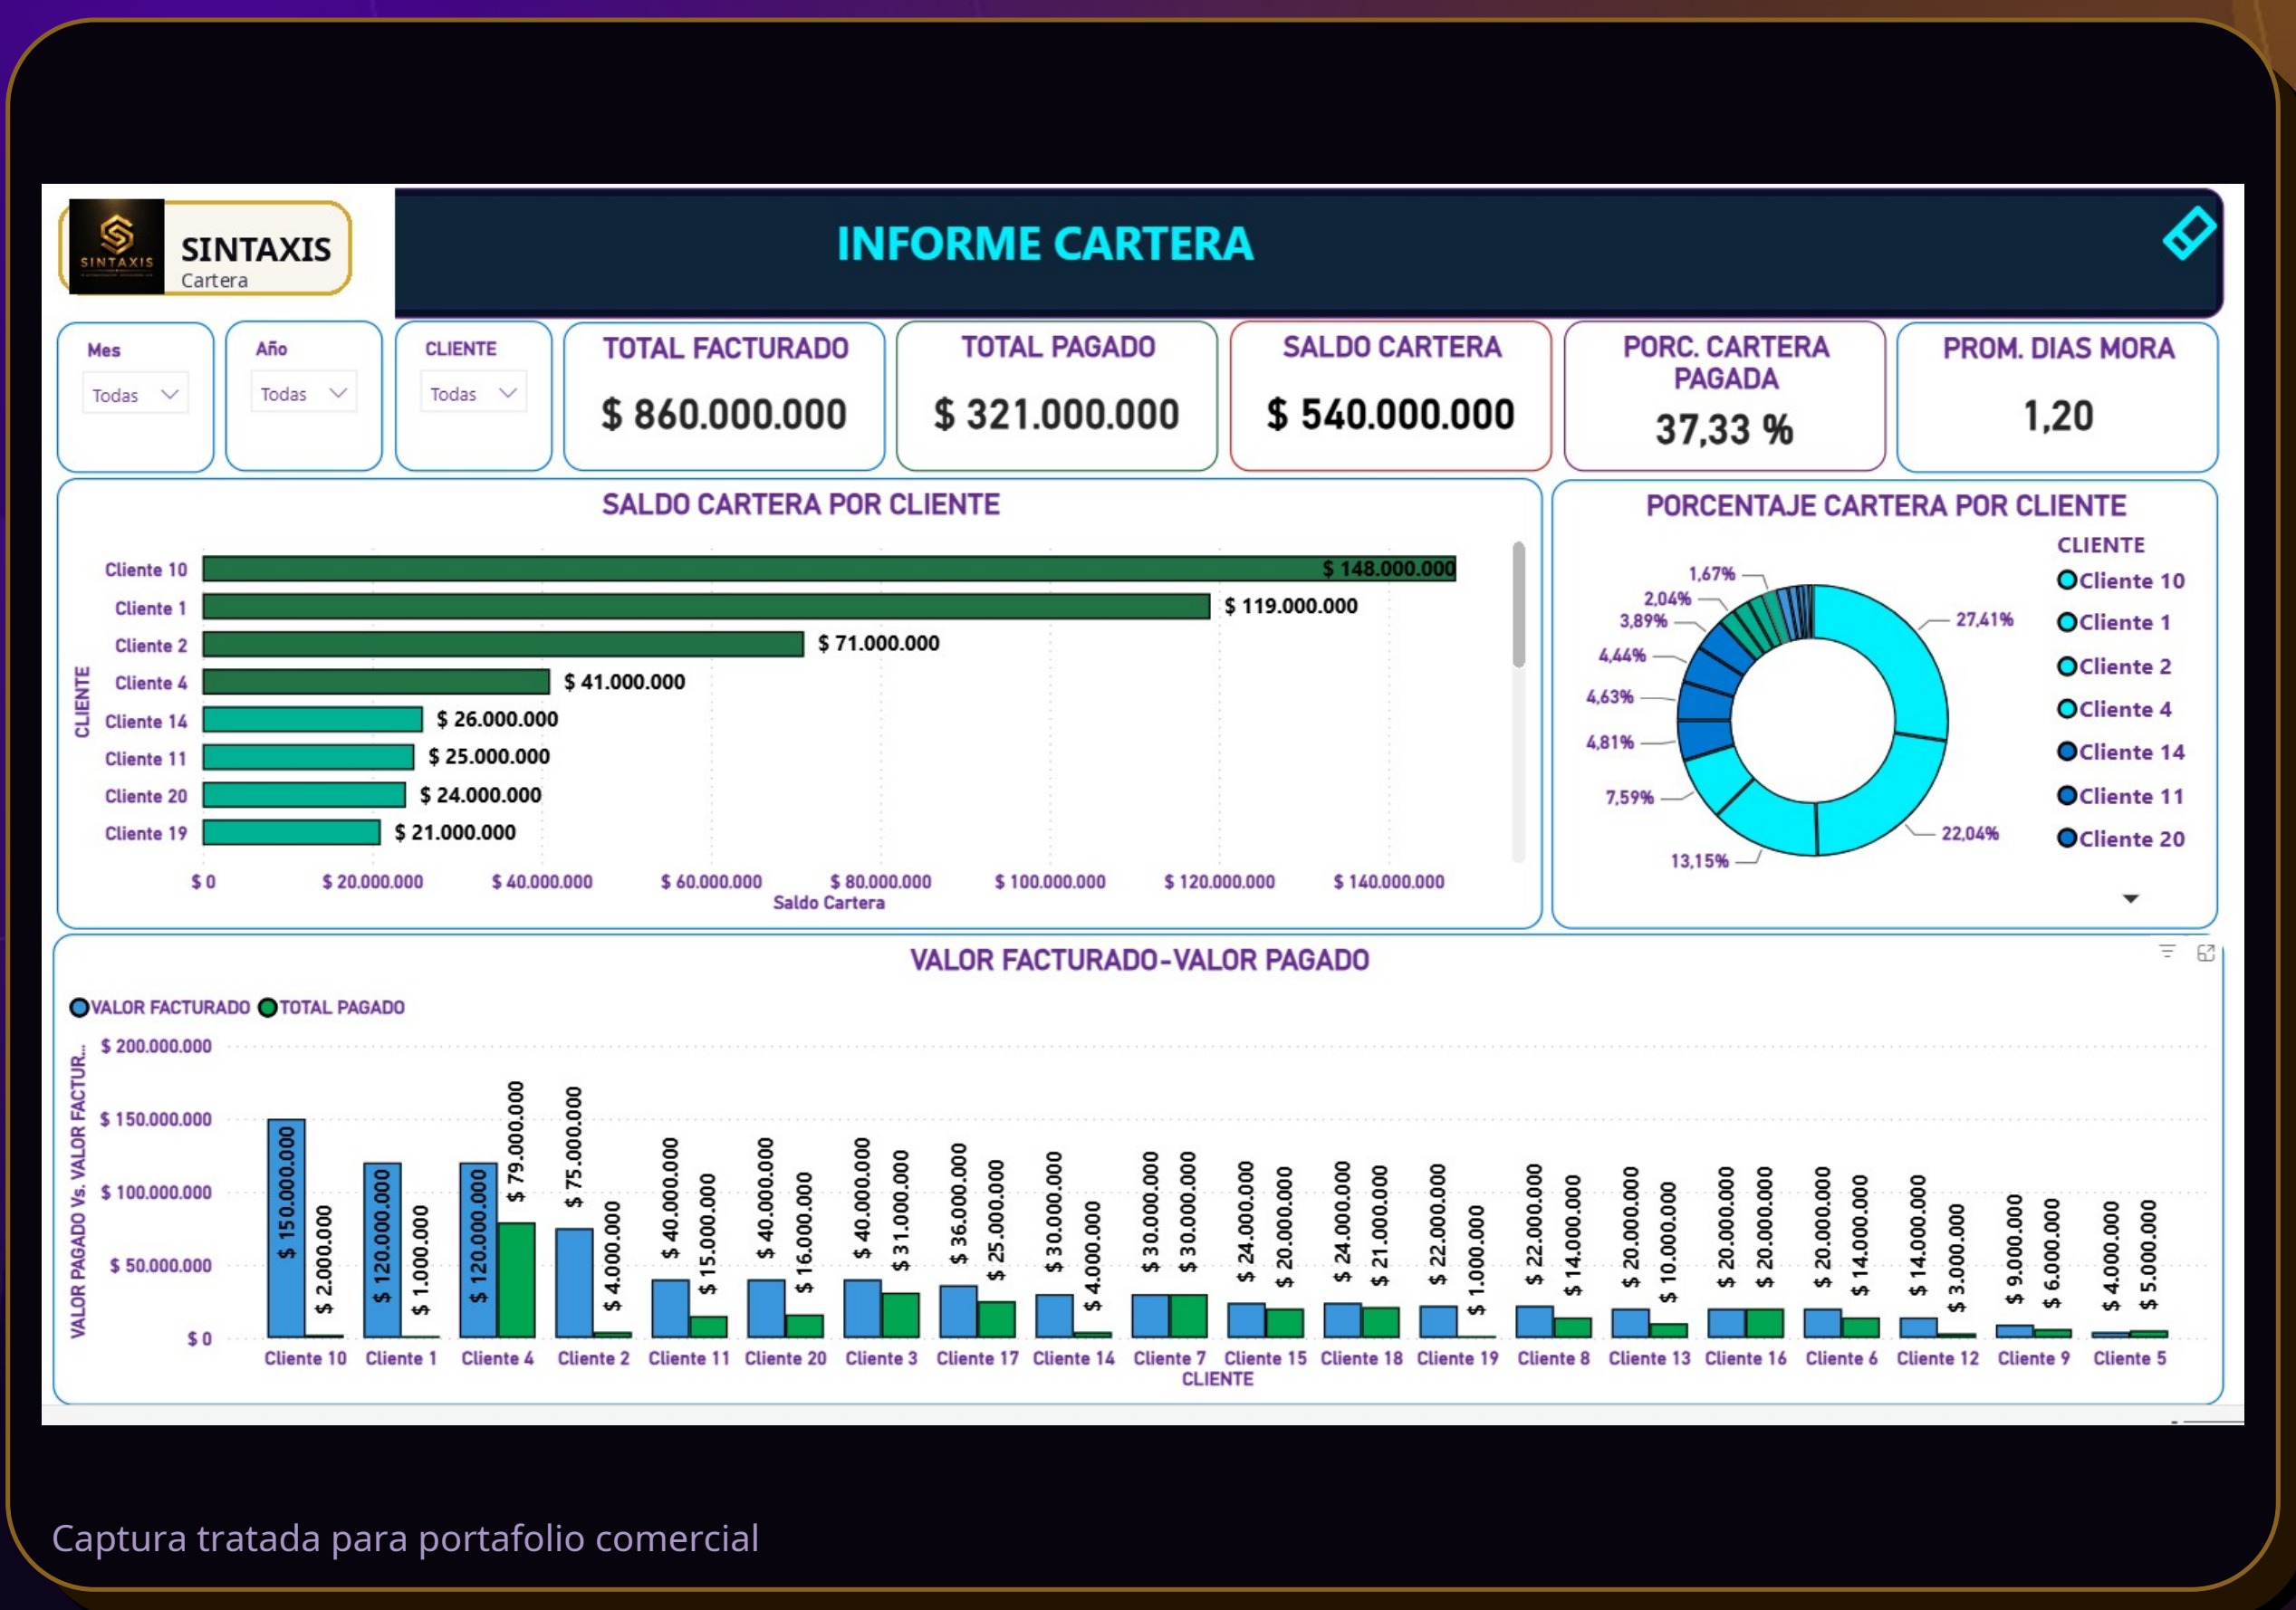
SINTAXIS
SINTAXIS
Cartera

INFORME CARTERA

Mes
Todas

Año
Todas

CLIENTE
Todas

TOTAL FACTURADO
$ 860.000.000

TOTAL PAGADO
$ 321.000.000

SALDO CARTERA
$ 540.000.000

PORC. CARTERA PAGADA
37,33 %

PROM. DIAS MORA
1,20

SALDO CARTERA POR CLIENTE

CLIENTE

| Cliente | Saldo Cartera |
|---|---|
| Cliente 10 | $ 148.000.000 |
| Cliente 1 | $ 119.000.000 |
| Cliente 2 | $ 71.000.000 |
| Cliente 4 | $ 41.000.000 |
| Cliente 14 | $ 26.000.000 |
| Cliente 11 | $ 25.000.000 |
| Cliente 20 | $ 24.000.000 |
| Cliente 19 | $ 21.000.000 |

$ 0 $ 20.000.000 $ 40.000.000 $ 60.000.000 $ 80.000.000 $ 100.000.000 $ 120.000.000 $ 140.000.000
Saldo Cartera

PORCENTAJE CARTERA POR CLIENTE

1,67%
2,04%
3,89%
4,44%
4,63%
4,81%
7,59%
13,15%
22,04%
27,41%

CLIENTE
Cliente 10
Cliente 1
Cliente 2
Cliente 4
Cliente 14
Cliente 11
Cliente 20

VALOR FACTURADO-VALOR PAGADO

VALOR FACTURADO TOTAL PAGADO

VALOR PAGADO Vs. VALOR FACTUR...

$ 200.000.000
$ 150.000.000
$ 100.000.000
$ 50.000.000
$ 0

| CLIENTE | VALOR FACTURADO | TOTAL PAGADO |
|---|---|---|
| Cliente 10 | $ 150.000.000 | $ 2.000.000 |
| Cliente 1 | $ 120.000.000 | $ 1.000.000 |
| Cliente 4 | $ 120.000.000 | $ 79.000.000 |
| Cliente 2 | $ 75.000.000 | $ 4.000.000 |
| Cliente 11 | $ 40.000.000 | $ 15.000.000 |
| Cliente 20 | $ 40.000.000 | $ 16.000.000 |
| Cliente 3 | $ 40.000.000 | $ 31.000.000 |
| Cliente 17 | $ 36.000.000 | $ 25.000.000 |
| Cliente 14 | $ 30.000.000 | $ 4.000.000 |
| Cliente 7 | $ 30.000.000 | $ 30.000.000 |
| Cliente 15 | $ 24.000.000 | $ 20.000.000 |
| Cliente 18 | $ 24.000.000 | $ 21.000.000 |
| Cliente 19 | $ 22.000.000 | $ 1.000.000 |
| Cliente 8 | $ 22.000.000 | $ 14.000.000 |
| Cliente 13 | $ 20.000.000 | $ 10.000.000 |
| Cliente 16 | $ 20.000.000 | $ 20.000.000 |
| Cliente 6 | $ 20.000.000 | $ 14.000.000 |
| Cliente 12 | $ 14.000.000 | $ 3.000.000 |
| Cliente 9 | $ 9.000.000 | $ 6.000.000 |
| Cliente 5 | $ 4.000.000 | $ 5.000.000 |

CLIENTE

Captura tratada para portafolio comercial